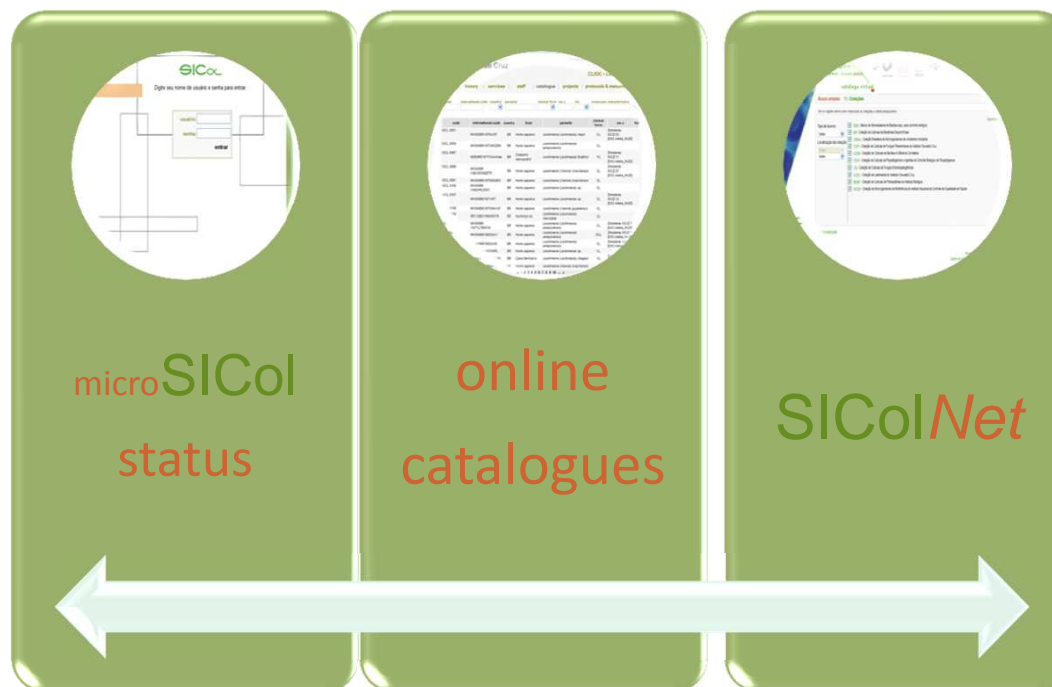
SICol

Digite seu nome de usuário e senha para entrar

usuário

senha

entrar

history | services | staff | catalogues | projects | protocols & manuals

catálogo virtual

microSICol status

online catalogues

SICol*Net*